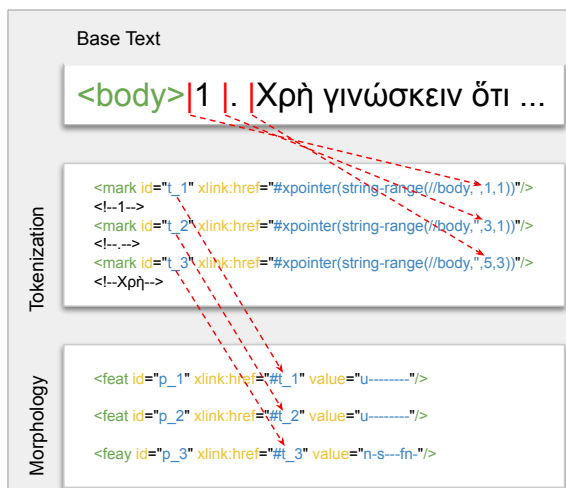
Base Text

<body>|1 |. |Χρὴ γινώσκειν ὅτι ...

Tokenization

<mark id="t_1" xlink:href="#xpointer(string-range(//body,",1,1))"/>
<!--1-->
<mark id="t_2" xlink:href="#xpointer(string-range(//body,",3,1))"/>
<!--.-->
<mark id="t_3" xlink:href="#xpointer(string-range(//body,",5,3))"/>
<!--Χρὴ-->

Morphology

<feat id="p_1" xlink:href="#t_1" value="u--------"/>

<feat id="p_2" xlink:href="#t_2" value="u--------"/>

<feay id="p_3" xlink:href="#t_3" value="n-s---fn-"/>